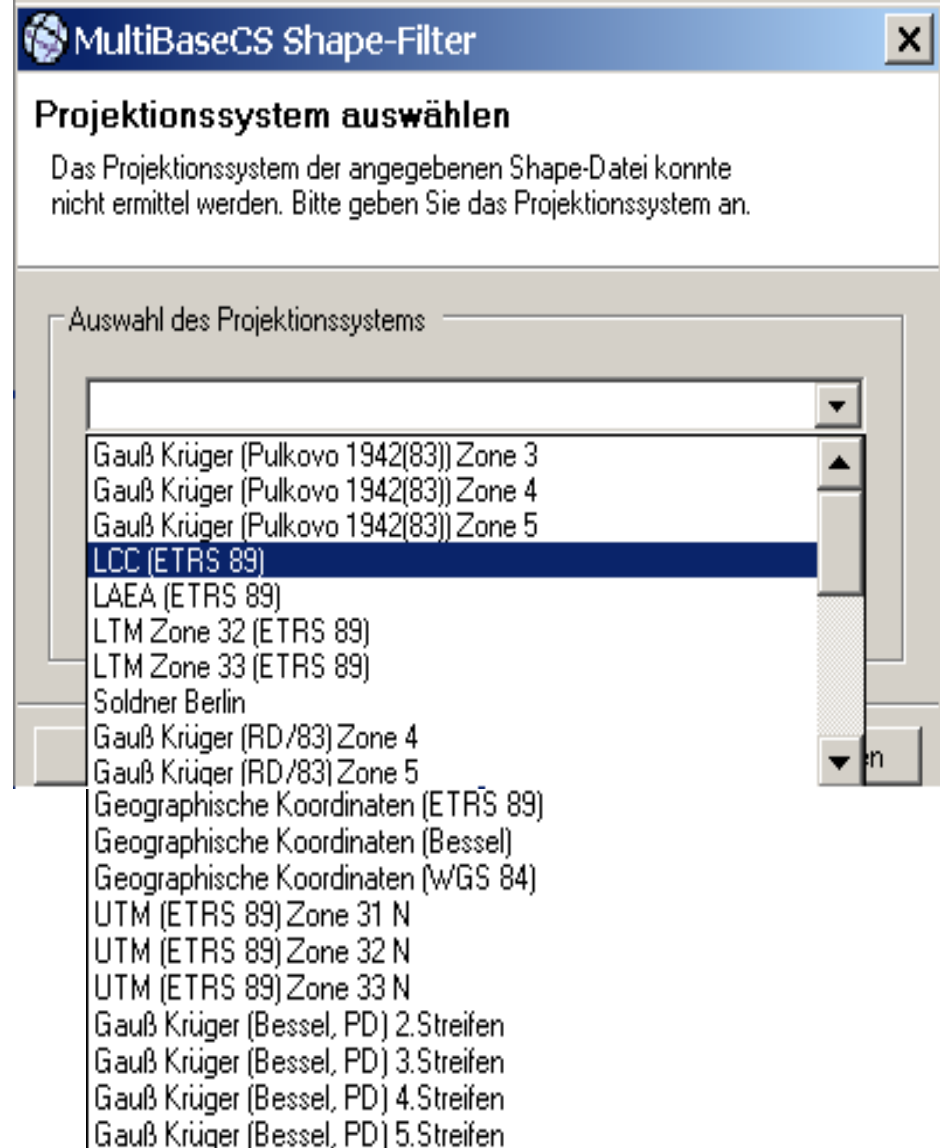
MultiBaseCS Shape-Filter

Projektionssystem auswählen

Das Projektionssystem der angegebenen Shape-Datei konnte nicht ermittel werden. Bitte geben Sie das Projektionssystem an.

Auswahl des Projektionssystems

Gauß Krüger (Pulkovo 1942(83)) Zone 3
Gauß Krüger (Pulkovo 1942(83)) Zone 4
Gauß Krüger (Pulkovo 1942(83)) Zone 5
LCC (ETRS 89)
LAEA (ETRS 89)
LTM Zone 32 (ETRS 89)
LTM Zone 33 (ETRS 89)
Soldner Berlin
Gauß Krüger (RD/83) Zone 4
Gauß Krüger (RD/83) Zone 5
Geographische Koordinaten (ETRS 89)
Geographische Koordinaten (Bessel)
Geographische Koordinaten (WGS 84)
UTM (ETRS 89) Zone 31 N
UTM (ETRS 89) Zone 32 N
UTM (ETRS 89) Zone 33 N
Gauß Krüger (Bessel, PD) 2.Streifen
Gauß Krüger (Bessel, PD) 3.Streifen
Gauß Krüger (Bessel, PD) 4.Streifen
Gauß Krüger (Bessel, PD) 5.Streifen

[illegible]en